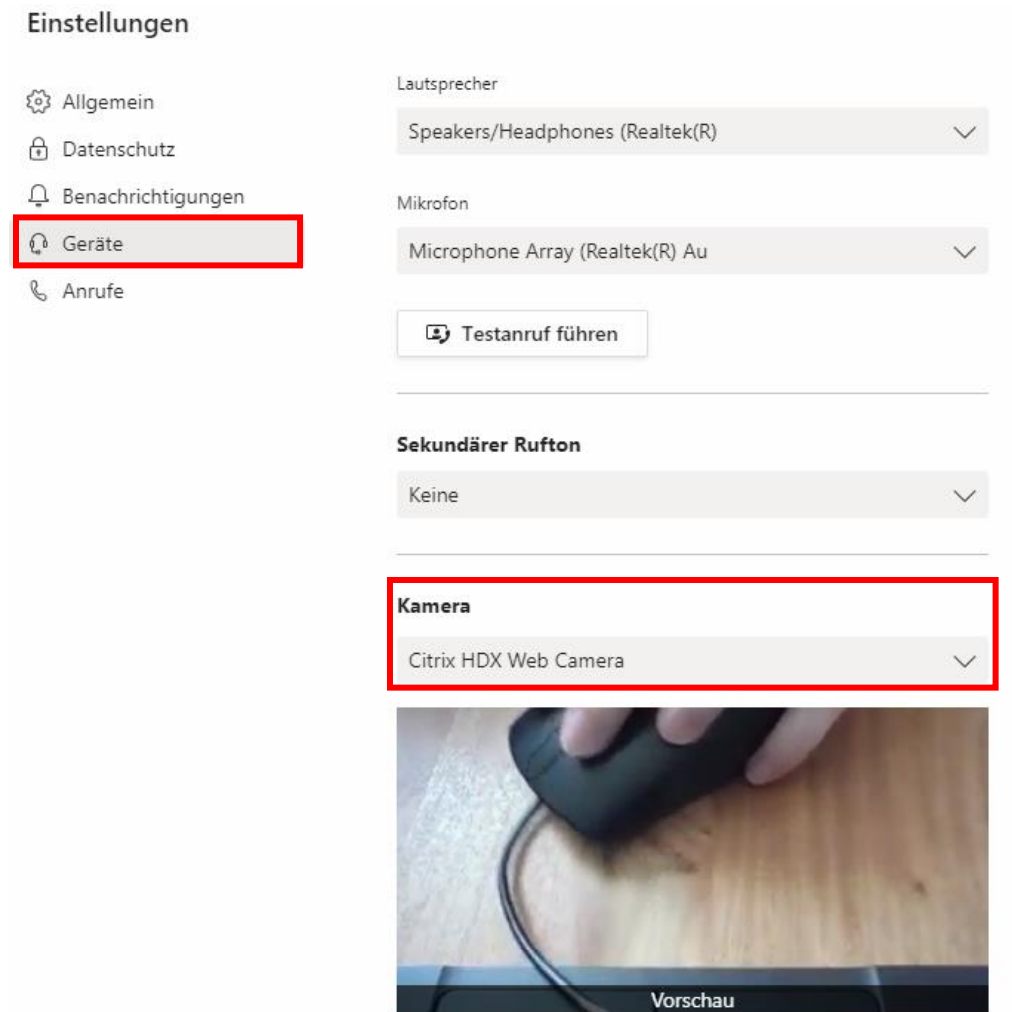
Einstellungen

Allgemein
Datenschutz
Benachrichtigungen
Geräte
Anrufe

Lautsprecher
Speakers/Headphones (Realtek(R)

Mikrofon
Microphone Array (Realtek(R) Au

Testanruf führen

Sekundärer Rufton
Keine

Kamera
Citrix HDX Web Camera

Vorschau